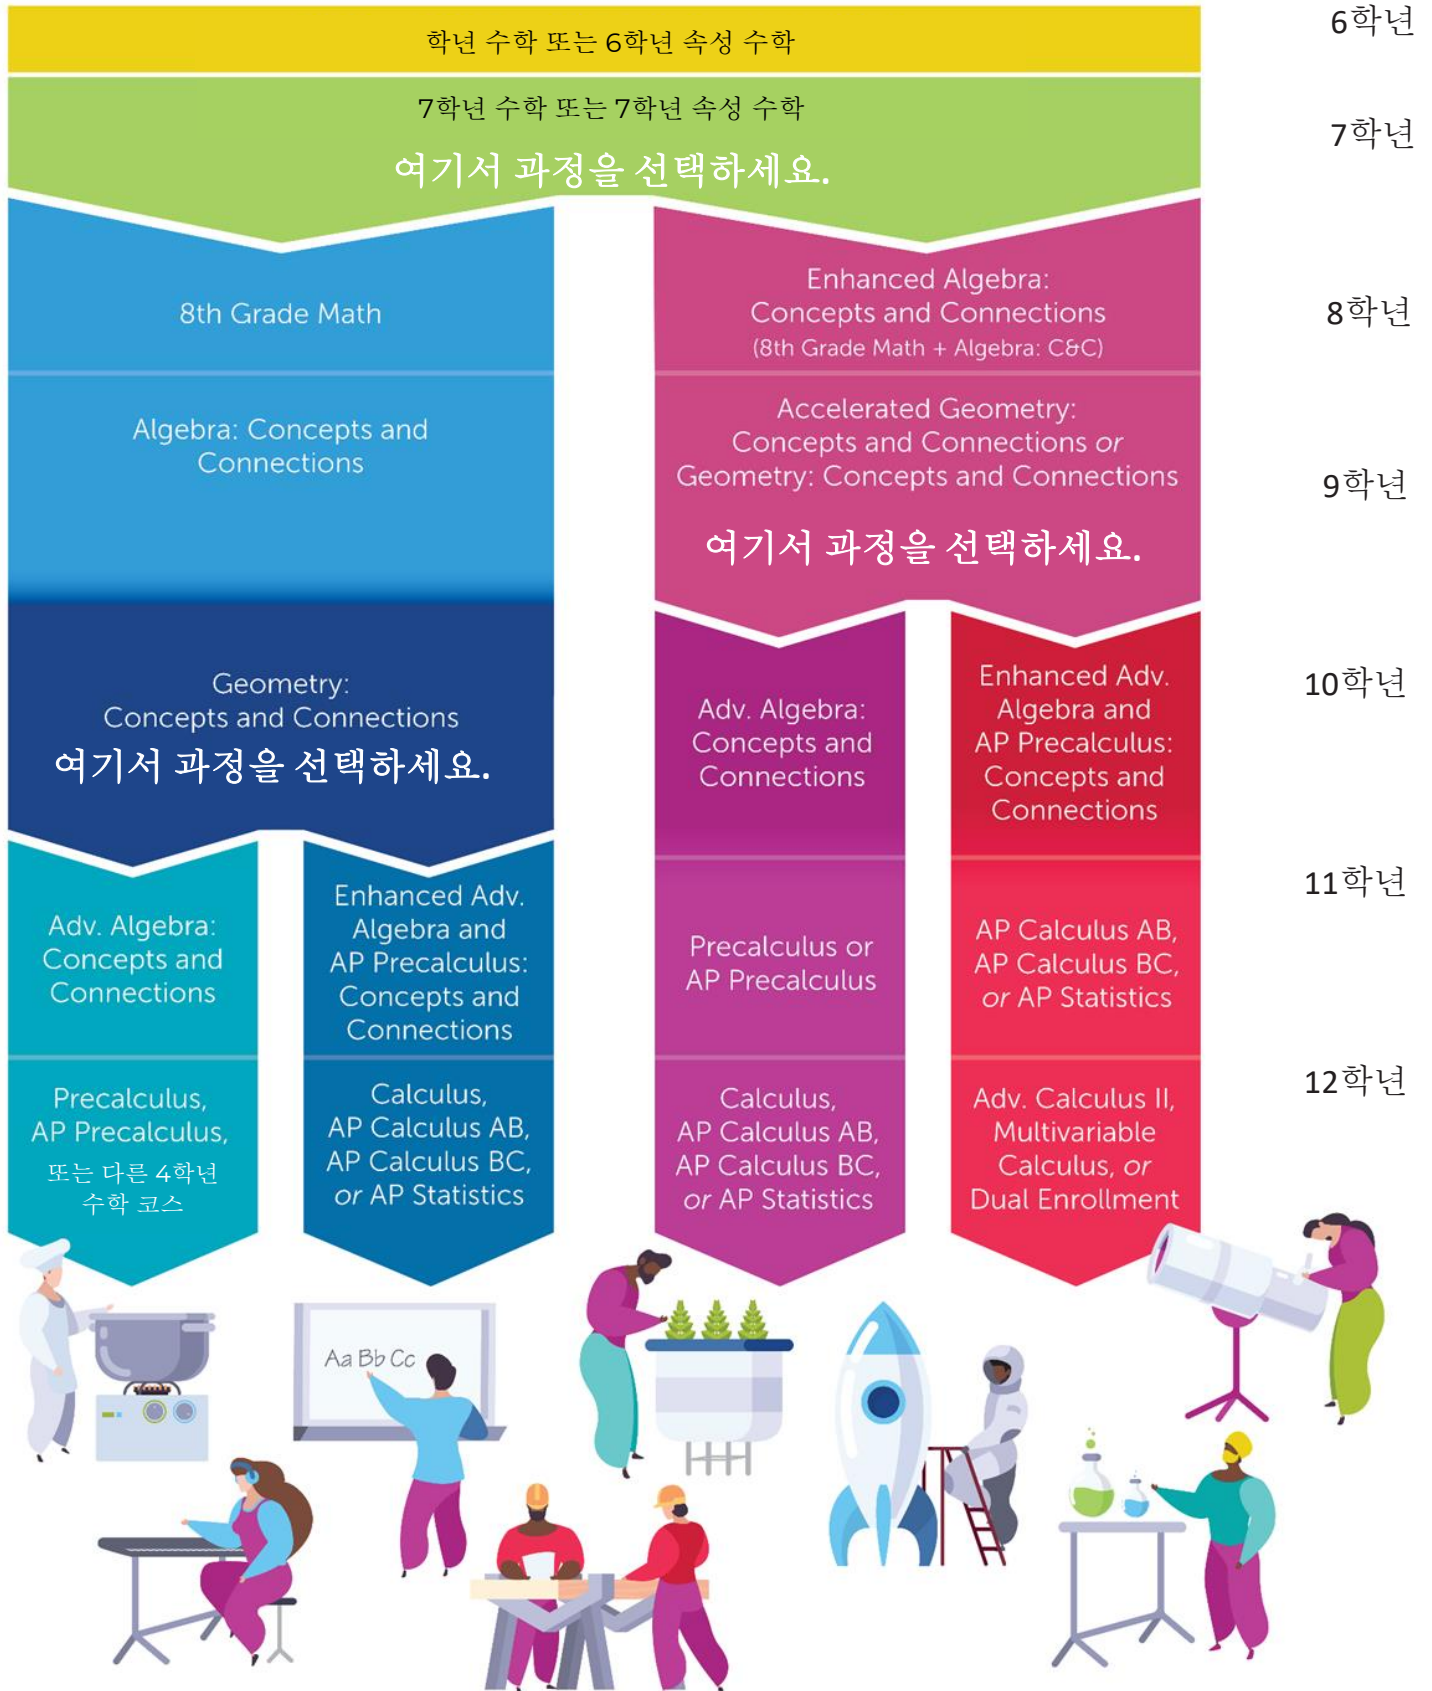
학년 수학 또는 6학년 속성 수학

6학년

7학년 수학 또는 7학년 속성 수학

여기서 과정을 선택하세요.

7학년

8th Grade Math

Enhanced Algebra: Concepts and Connections (8th Grade Math + Algebra: C&C)

8학년

Algebra: Concepts and Connections

Accelerated Geometry: Concepts and Connections or Geometry: Concepts and Connections

여기서 과정을 선택하세요.

9학년

Geometry: Concepts and Connections

여기서 과정을 선택하세요.

Adv. Algebra: Concepts and Connections

Enhanced Adv. Algebra and AP Precalculus: Concepts and Connections

10학년

Adv. Algebra: Concepts and Connections

Enhanced Adv. Algebra and AP Precalculus: Concepts and Connections

Precalculus or AP Precalculus

AP Calculus AB, AP Calculus BC, or AP Statistics

11학년

Precalculus, AP Precalculus, 또는 다른 4학년 수학 코스

Calculus, AP Calculus AB, AP Calculus BC, or AP Statistics

Calculus, AP Calculus AB, AP Calculus BC, or AP Statistics

Adv. Calculus II, Multivariable Calculus, or Dual Enrollment

12학년

Aa Bb Cc